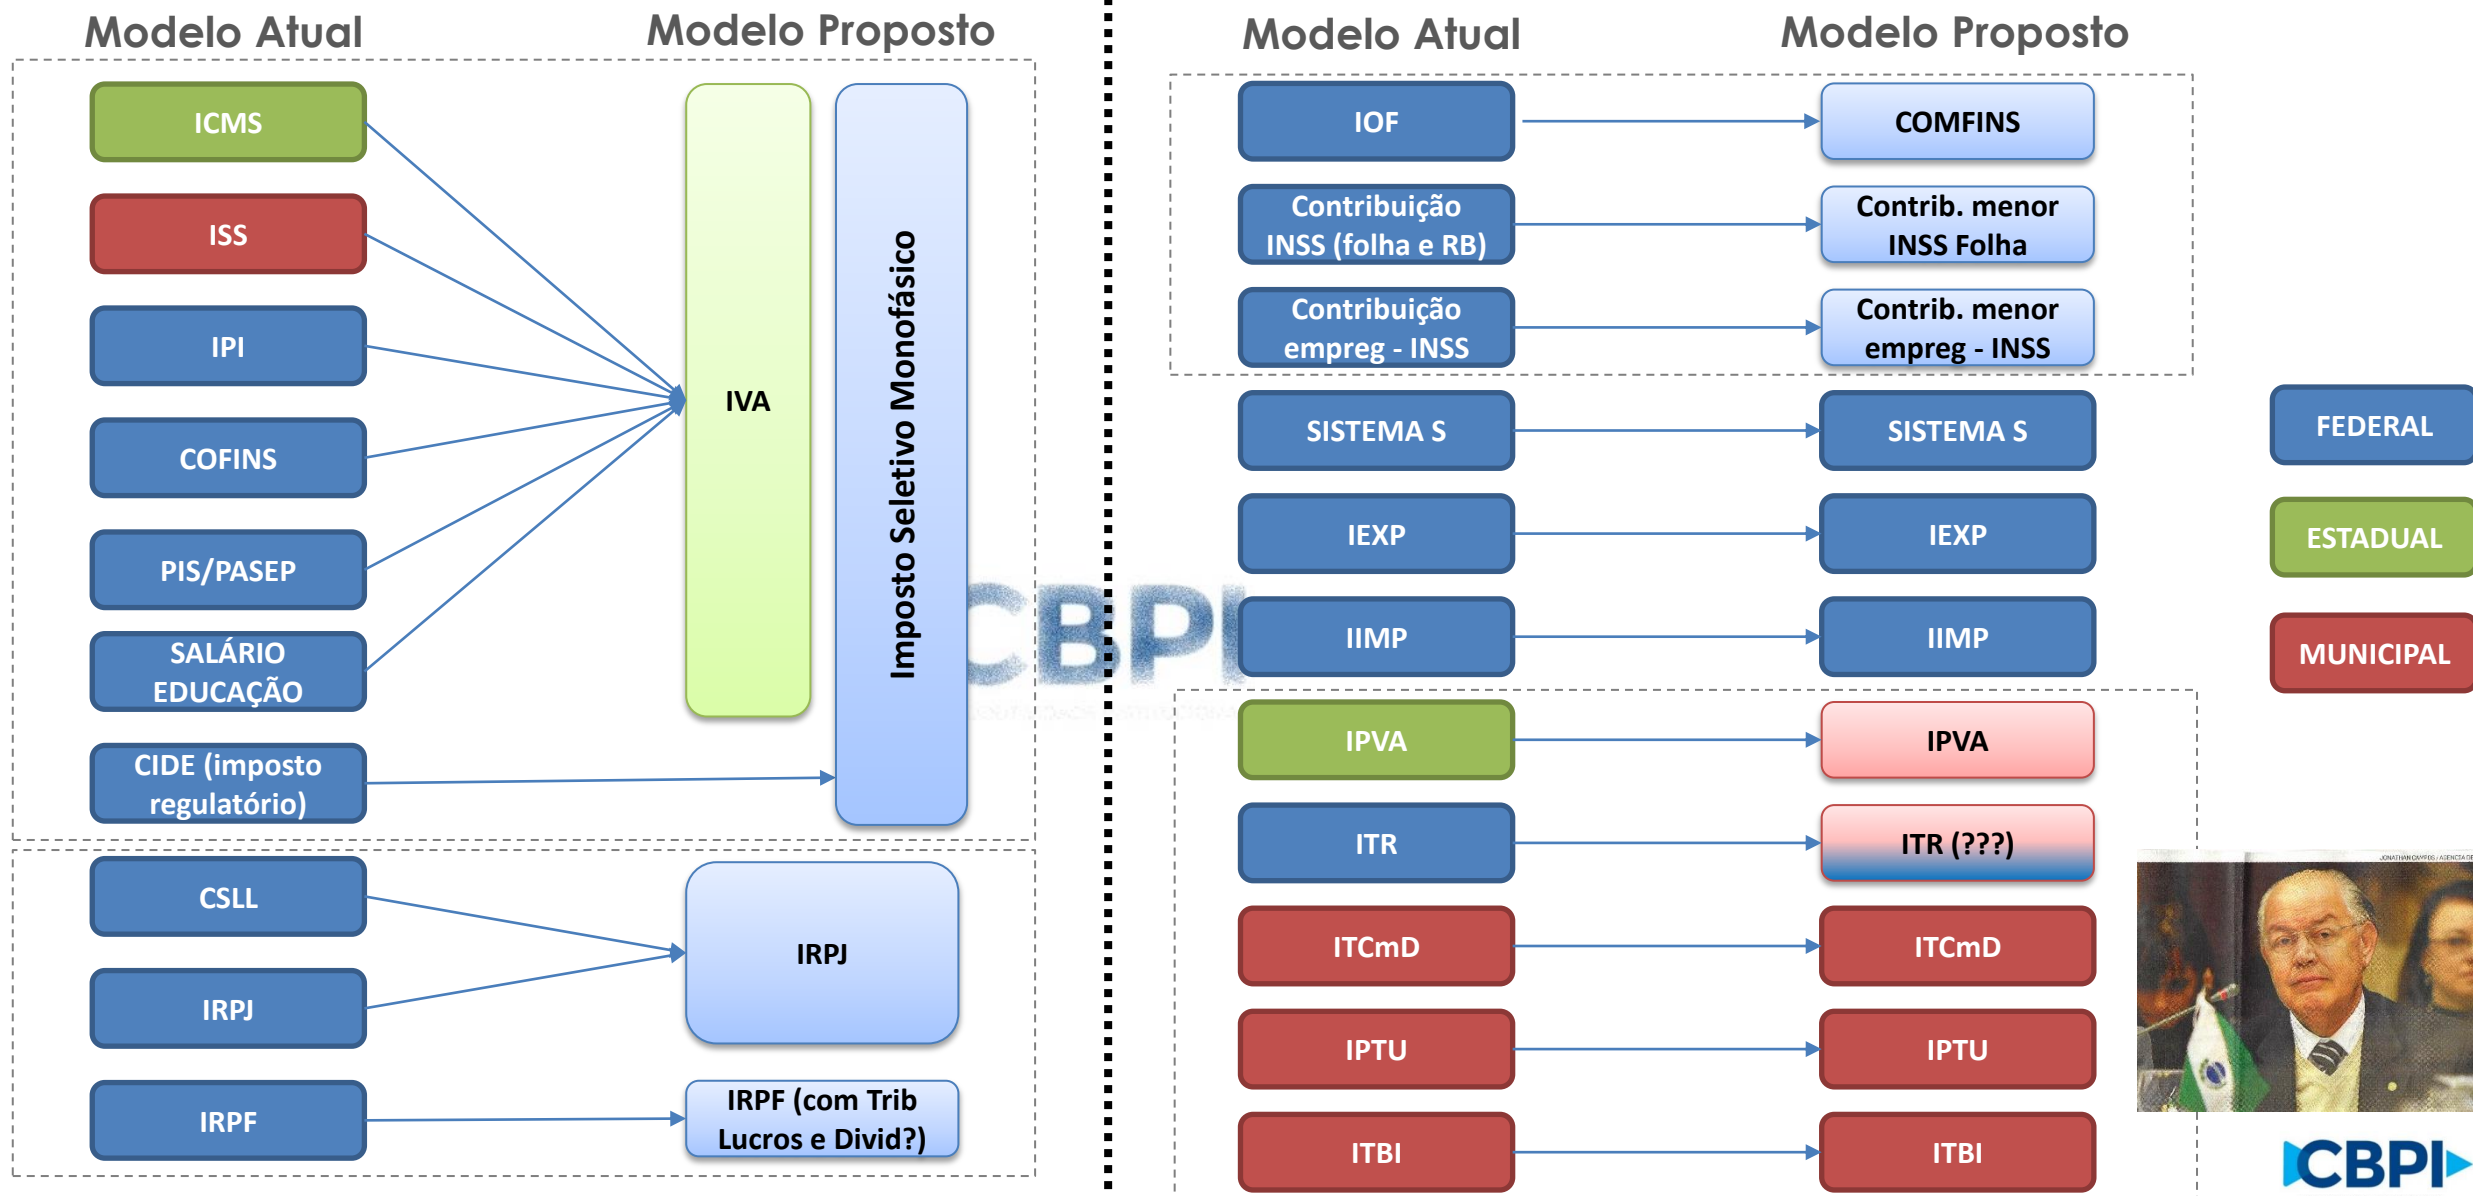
Modelo Atual

Modelo Proposto

ICMS

ISS

IPI

COFINS

PIS/PASEP

SALÁRIO EDUCAÇÃO

CIDE (imposto regulatório)

IVA

Imposto Seletivo Monofásico

CSLL

IRPJ

IRPF

IRPJ

IRPF (com Trib Lucros e Divid?)

CBPI

Modelo Atual

Modelo Proposto

IOF

COMFINS

Contribuição INSS (folha e RB)

Contrib. menor INSS Folha

Contribuição empreg - INSS

Contrib. menor empreg - INSS

SISTEMA S

SISTEMA S

IEXP

IEXP

IIMP

IIMP

IPVA

IPVA

ITR

ITR (???)

ITCmD

ITCmD

IPTU

IPTU

ITBI

ITBI

FEDERAL

ESTADUAL

MUNICIPAL

CBPI